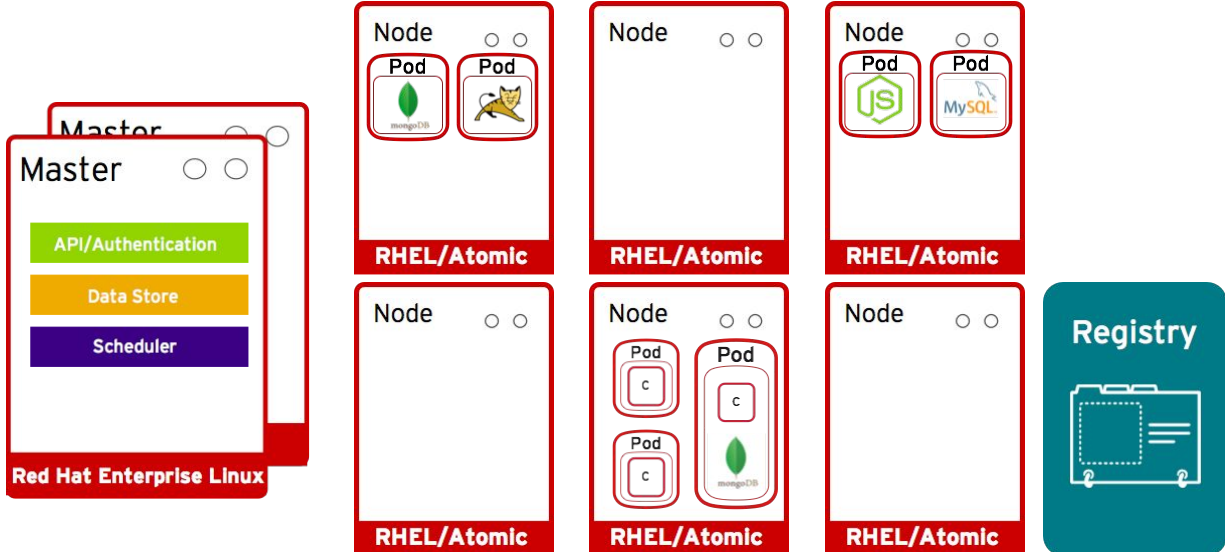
Master

Master

API/Authentication

Data Store

Scheduler

Red Hat Enterprise Linux

Node

Pod

mongoDB

Pod

RHEL/Atomic

Node

RHEL/Atomic

Node

Pod

JS

Pod

MySQL

RHEL/Atomic

Node

RHEL/Atomic

Node

Pod

C

Pod

C

Pod

C

mongoDB

RHEL/Atomic

Node

RHEL/Atomic

Registry